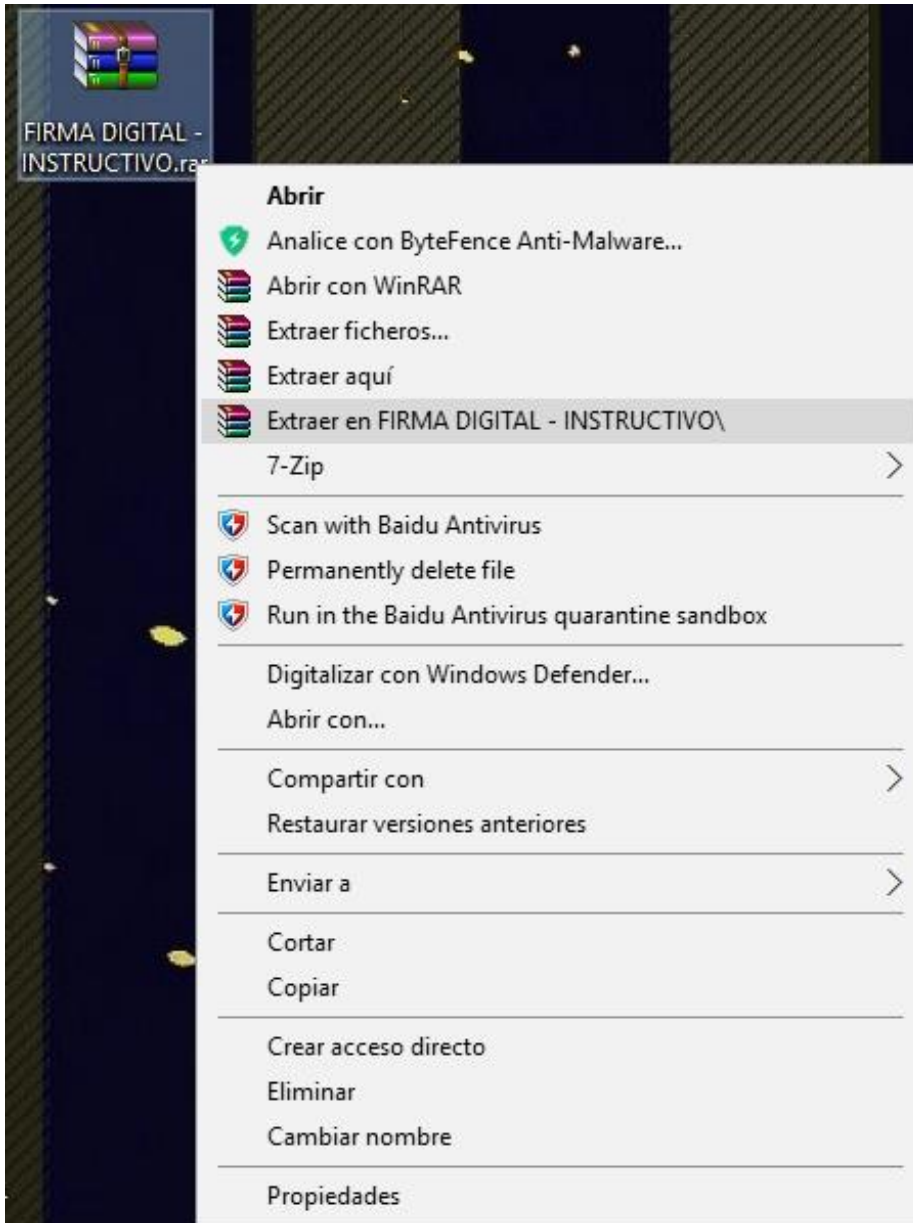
FIRMA DIGITAL - INSTRUCTIVO.rar

Abrir
Analice con ByteFence Anti-Malware...
Abrir con WinRAR
Extraer ficheros...
Extraer aquí
Extraer en FIRMA DIGITAL - INSTRUCTIVO\
7-Zip
Scan with Baidu Antivirus
Permanently delete file
Run in the Baidu Antivirus quarantine sandbox
Digitalizar con Windows Defender...
Abrir con...
Compartir con
Restaurar versiones anteriores
Enviar a
Cortar
Copiar
Crear acceso directo
Eliminar
Cambiar nombre
Propiedades